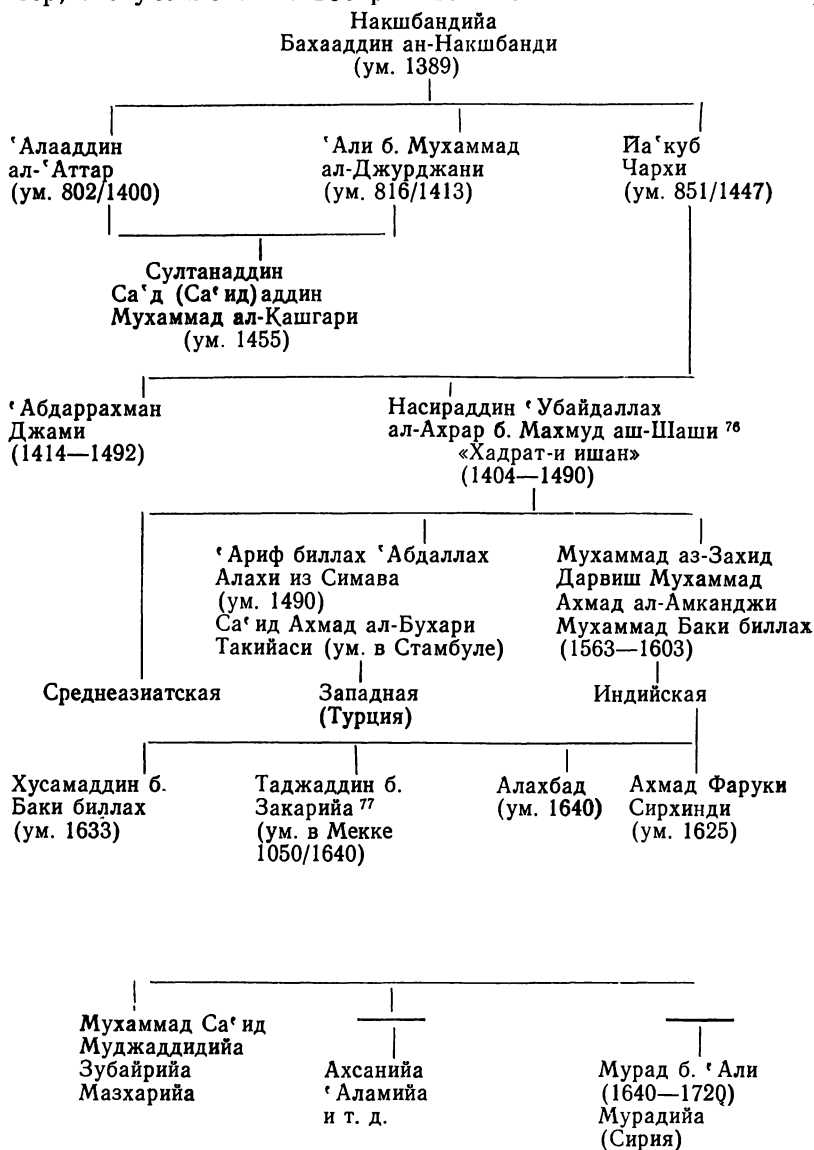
Накшбандийа
Бахааддин ан-Накшбанди
(ум. 1389)

ʿАлааддин ал-ʿАттар (ум. 802/1400)

ʿАли б. Мухаммад ал-Джурджани (ум. 816/1413)

Йаʿкуб Чархи (ум. 851/1447)

Султанаддин Саʿд (Саʿид) аддин Мухаммад ал-Кашгари (ум. 1455)

ʿАбдаррахман Джами (1414—1492)

Насираддин ʿУбайдаллах ал-Ахрар б. Махмуд аш-Шаши $^{76}$ «Хадрат-и ишан» (1404—1490)

ʿАриф биллах ʿАбдаллах Алахи из Симава (ум. 1490)
Саʿид Ахмад ал-Бухари Такийаси (ум. в Стамбуле)

Мухаммад аз-Захид
Дарвиш Мухаммад
Ахмад ал-Амканджи
Мухаммад Баки биллах (1563—1603)

Среднеазиатская

Западная (Турция)

Индийская

Хусамаддин б. Баки биллах (ум. 1633)

Таджаддин б. Закарийа $^{77}$ (ум. в Мекке 1050/1640)

Алахбад (ум. 1640)

Ахмад Фаруки Сирхинди (ум. 1625)

Мухаммад Саʿид
Муджаддидийа
Зубайрийа
Мазхарийа

Ахсанийа
ʿАламийа
и т. д.

Мурад б. ʿАли (1640—1720)
Мурадийа
(Сирия)